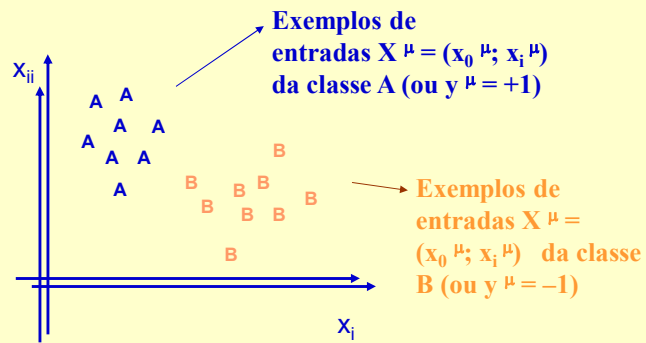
Exemplos de entradas $X^{\mu} = (x_0^{\mu}; x_i^{\mu})$ da classe A (ou $y^{\mu} = +1$)

$X_{ii}$

A A
A A
A A A
A

B
B B B
B B B B
B

Exemplos de entradas $X^{\mu} = (x_0^{\mu}; x_i^{\mu})$ da classe B (ou $y^{\mu} = -1$)

$X_i$